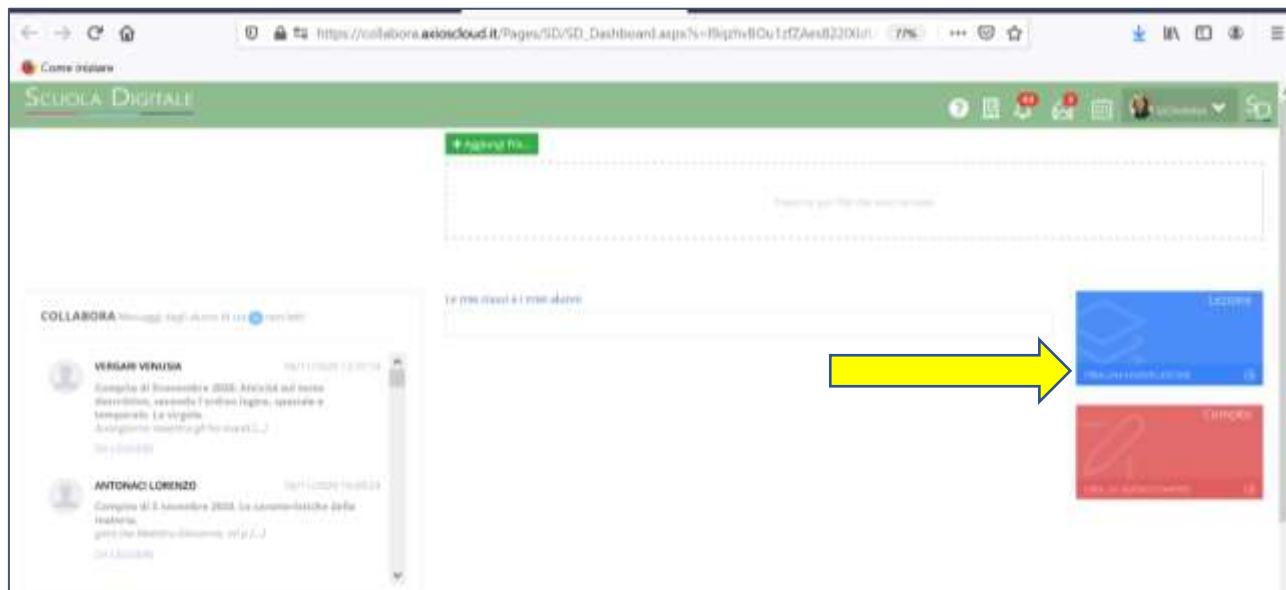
https://collabora.axioscloud.it/Pages/SD/SD_Dashboard.aspx?s=f9qzhv8Ou1zfZAes8220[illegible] 77%

Come iniziare

SCUOLA DIGITALE

+ Aggiungi File...

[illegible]

COLLABORA Messaggi dagli alunni di cui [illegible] non letti

VERGARI VENUSIA
Compito di Novembre 2020. Attività sul testo descrittivo, secondo l'ordine logico, spaziale e temporale. La virgola.
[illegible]
Da Leggere

ANTONACI LORENZO
Compito di 3 novembre 2020. Le caratteristiche della materia.
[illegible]
Da Leggere

Le mie classi e i miei alunni

Lezione
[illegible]

Compito
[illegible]